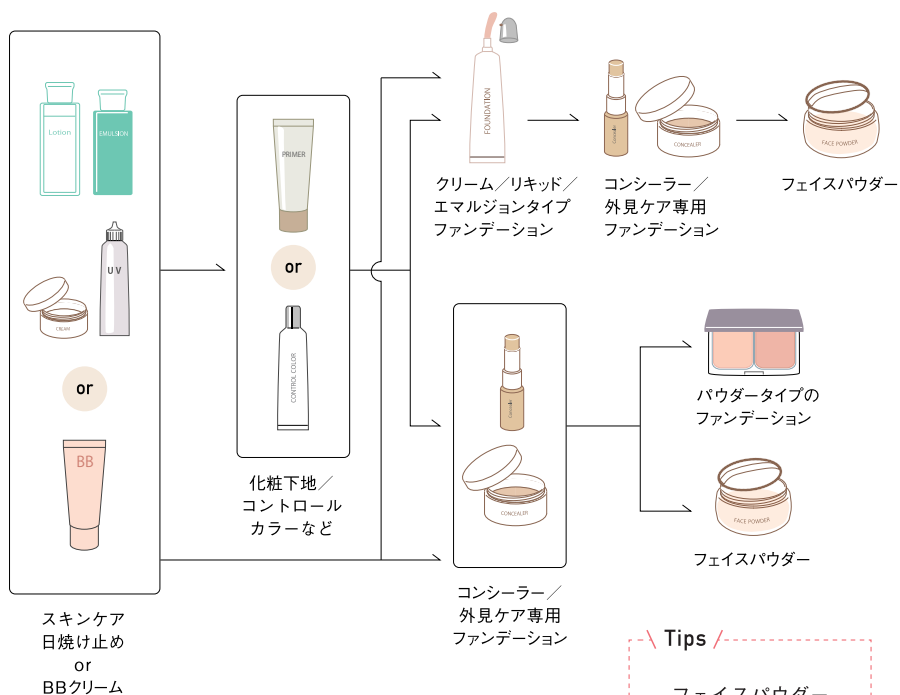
Lotion

EMULSION

UV

CREAM

or

BB

スキンケア
日焼け止め
or
BBクリーム

PRIMER

or

CONTROL COLOR

化粧下地／
コントロール
カラーなど

FOUNDATION

クリーム／リキッド／
エマルジョンタイプ
ファンデーション

CONCEALER

コンシーラー／
外見ケア専用
ファンデーション

FACE POWDER

フェイスパウダー

CONCEALER

コンシーラー／
外見ケア専用
ファンデーション

パウダータイプの
ファンデーション

FACE POWDER

フェイスパウダー

Tips

フェイスパウダー